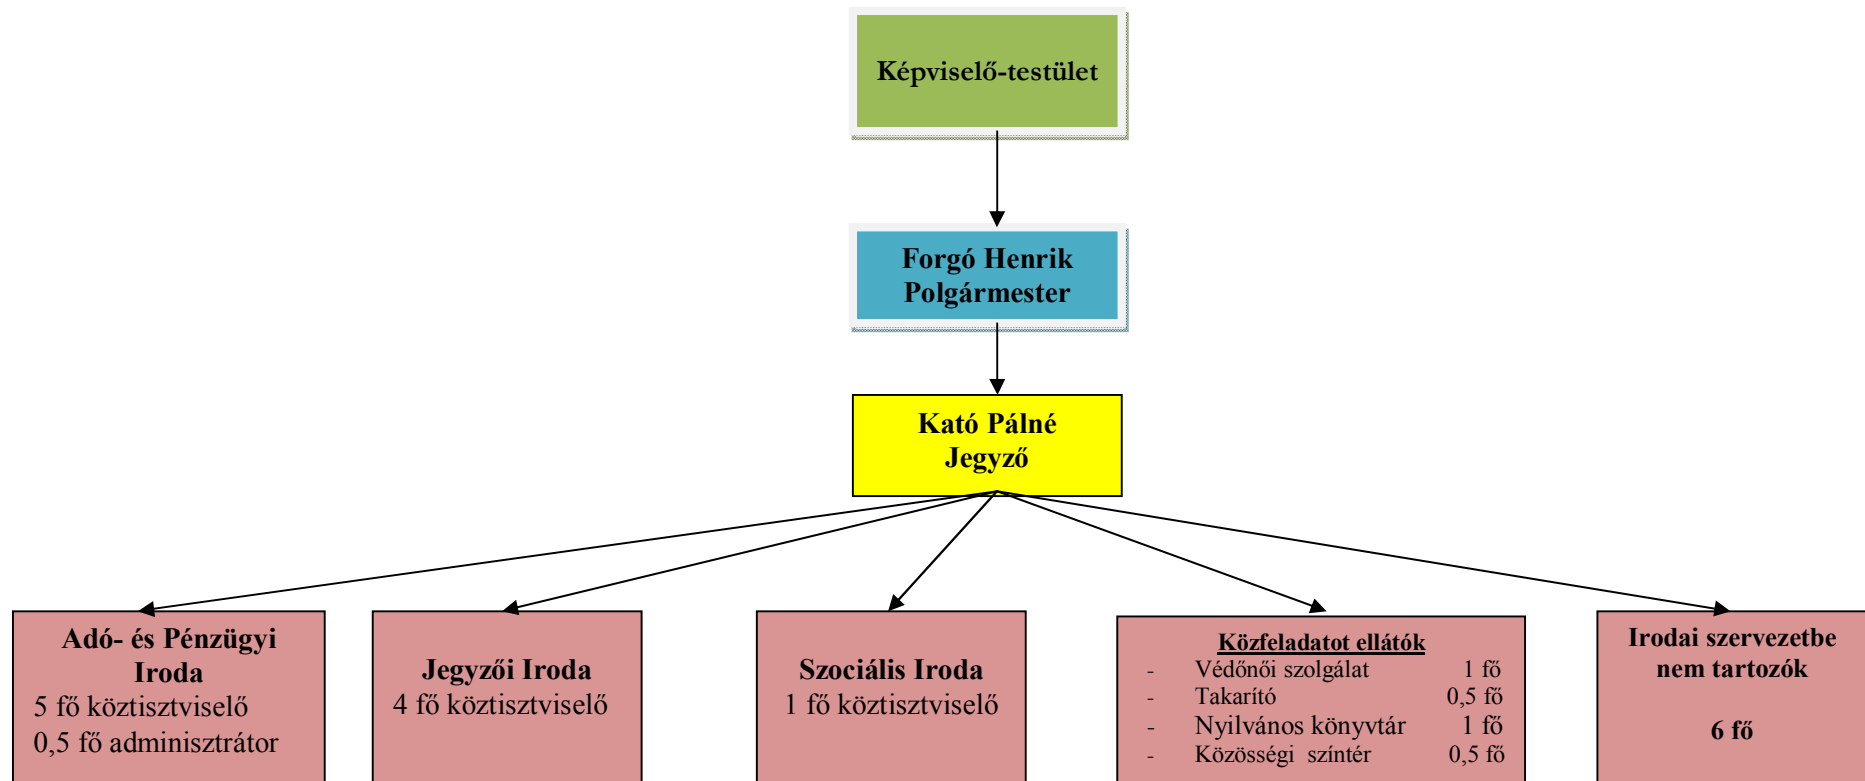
Képviselő-testület

Forgó Henrik
Polgármester

Kató Pálné
Jegyző

Adó- és Pénzügyi Iroda
5 fő köztisztviselő
0,5 fő adminisztrátor

Jegyzői Iroda
4 fő köztisztviselő

Szociális Iroda
1 fő köztisztviselő

Közfeladatot ellátók
- Védőnői szolgálat 1 fő
- Takarító 0,5 fő
- Nyilvános könyvtár 1 fő
- Közösségi színtér 0,5 fő

Irodai szervezetbe nem tartozók

6 fő